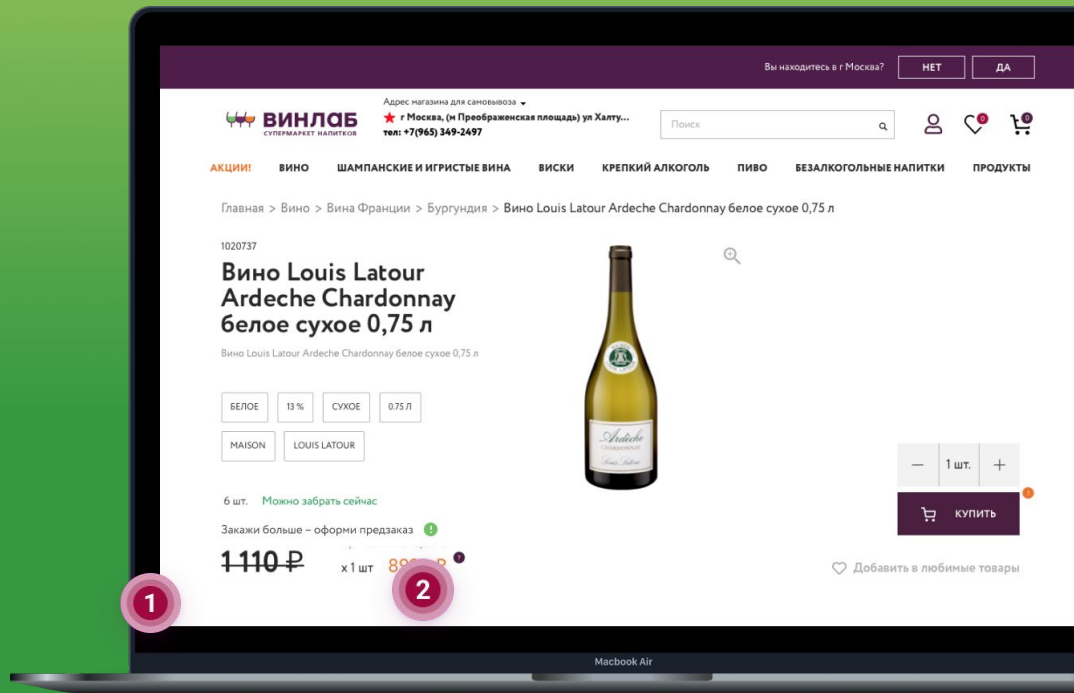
Вы находитесь в г Москва? НЕТ ДА

ВИНЛАБ
СУПЕРМАРКЕТ НАПИТКОВ

Адрес магазина для самовывоза
г Москва, (м Преображенская площадь) ул Халту...
тел: +7(965) 349-2497

Поиск

0 0

АКЦИИ! ВИНО ШАМПАНСКИЕ И ИГРИСТЫЕ ВИНА ВИСКИ КРЕПКИЙ АЛКОГОЛЬ ПИВО БЕЗАЛКОГОЛЬНЫЕ НАПИТКИ ПРОДУКТЫ

Главная > Вино > Вина Франции > Бургундия > Вино Louis Latour Ardeche Chardonnay белое сухое 0,75 л

1020737

Вино Louis Latour Ardeche Chardonnay белое сухое 0,75 л

Вино Louis Latour Ardeche Chardonnay белое сухое 0,75 л

БЕЛОЕ 13 % СУХОЕ 0.75 Л

MAISON LOUIS LATOUR

Ardèche
CHARDONNAY
Louis Latour

— 1 шт. +

КУПИТЬ

6 шт. Можно забрать сейчас

Закажи больше – оформи предзаказ

1 110 ₽ x 1 шт 89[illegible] ₽

Добавить в любимые товары

1 2

Macbook Air